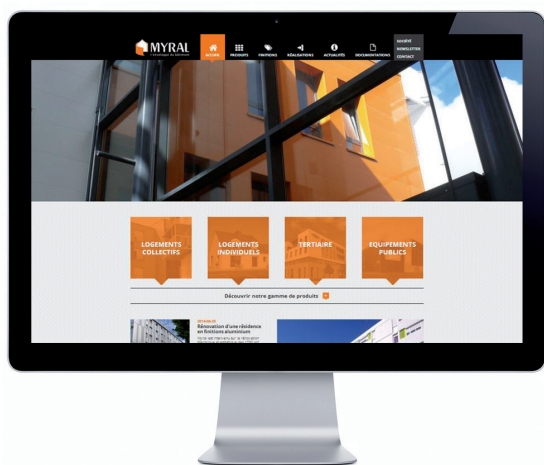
MYRAL

ACCUEIL PRODUITS FINITIONS RÉALISATIONS ACTUALITÉS DOCUMENTATIONS

SOCIÉTÉ NEWSLETTER CONTACT

LOGEMENTS COLLECTIFS

LOGEMENTS INDIVIDUELS

TERTIAIRE

EQUIPEMENTS PUBLICS

Découvrir notre gamme de produits

Rénovation d'une résidence en finitions aluminium

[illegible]